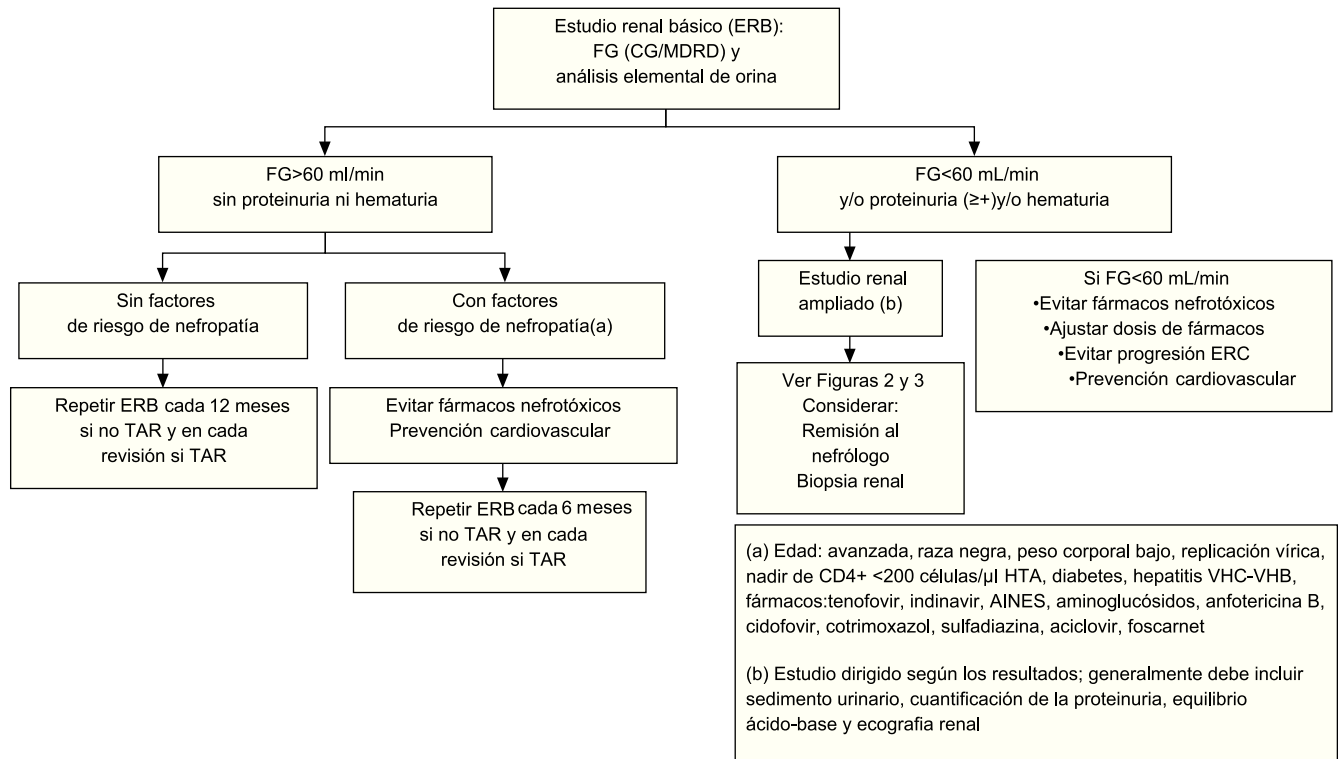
Estudio renal básico (ERB):
FG (CG/MDRD) y
análisis elemental de orina

FG>60 ml/min
sin proteinuria ni hematuria

FG<60 mL/min
y/o proteinuria (≥+)y/o hematuria

Sin factores
de riesgo de nefropatía

Con factores
de riesgo de nefropatía(a)

Repetir ERB cada 12 meses
si no TAR y en cada
revisión si TAR

Evitar fármacos nefrotóxicos
Prevención cardiovascular

Repetir ERB cada 6 meses
si no TAR y en cada
revisión si TAR

Estudio renal
ampliado (b)

Ver Figuras 2 y 3
Considerar:
Remisión al
nefrólogo
Biopsia renal

Si FG<60 mL/min
•Evitar fármacos nefrotóxicos
•Ajustar dosis de fármacos
•Evitar progresión ERC
•Prevención cardiovascular

(a) Edad: avanzada, raza negra, peso corporal bajo, replicación vírica, nadir de CD4+ <200 células/µl HTA, diabetes, hepatitis VHC-VHB, fármacos:tenofovir, indinavir, AINES, aminoglucósidos, anfotericina B, cidofovir, cotrimoxazol, sulfadiazina, aciclovir, foscarnet

(b) Estudio dirigido según los resultados; generalmente debe incluir sedimento urinario, cuantificación de la proteinuria, equilibrio ácido-base y ecografia renal